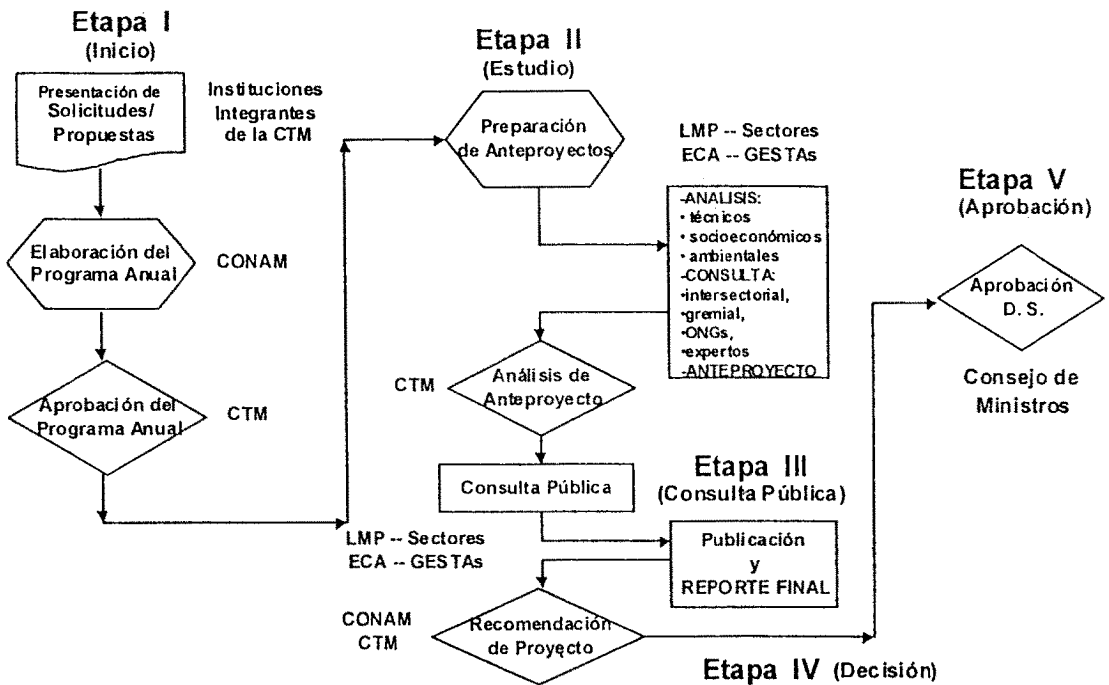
Etapa I
(Inicio)

Presentación de Solicitudes/ Propuestas

Instituciones Integrantes de la CTM

Elaboración del Programa Anual

CONAM

Aprobación del Programa Anual

CTM

Etapa II
(Estudio)

Preparación de Anteproyectos

LMP -- Sectores
ECA -- GESTAs

-ANALISIS:
• técnicos
• socioeconómicos
• ambientales
-CONSULTA:
•intersectorial,
•gremial,
•ONGs,
•expertos
-ANTEPROYECTO

CTM

Análisis de Anteproyecto

Consulta Pública

Etapa III
(Consulta Pública)

LMP -- Sectores
ECA -- GESTAs

Publicación y REPORTE FINAL

CONAM
CTM

Recomendación de Proyecto

Etapa IV (Decisión)

Etapa V
(Aprobación)

Aprobación D. S.

Consejo de Ministros